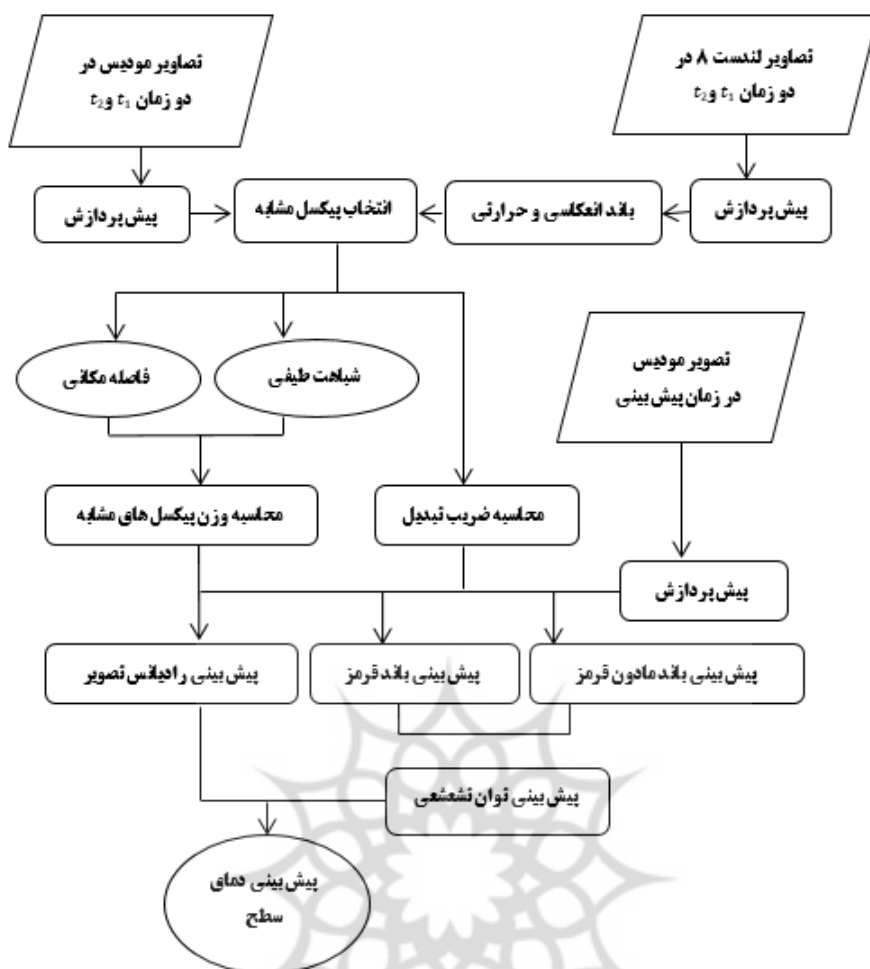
تصاویر مودیس در دو زمان $t_1$ و$t_2$

تصاویر لندست 8 در دو زمان $t_1$ و$t_2$

پیش‌پردازش

انتخاب پیکسل مشابه

باند انعکاسی و حرارتی

پیش‌پردازش

فاصله مکانی

شباهت طیفی

تصویر مودیس در زمان پیش‌بینی

محاسبه وزن پیکسل‌های مشابه

محاسبه ضریب تبدیل

پیش‌پردازش

پیش‌بینی رادیانس تصویر

پیش‌بینی باند قرمز

پیش‌بینی باند مادون قرمز

پیش‌بینی توان تشعشعی

پیش‌بینی دمای سطح